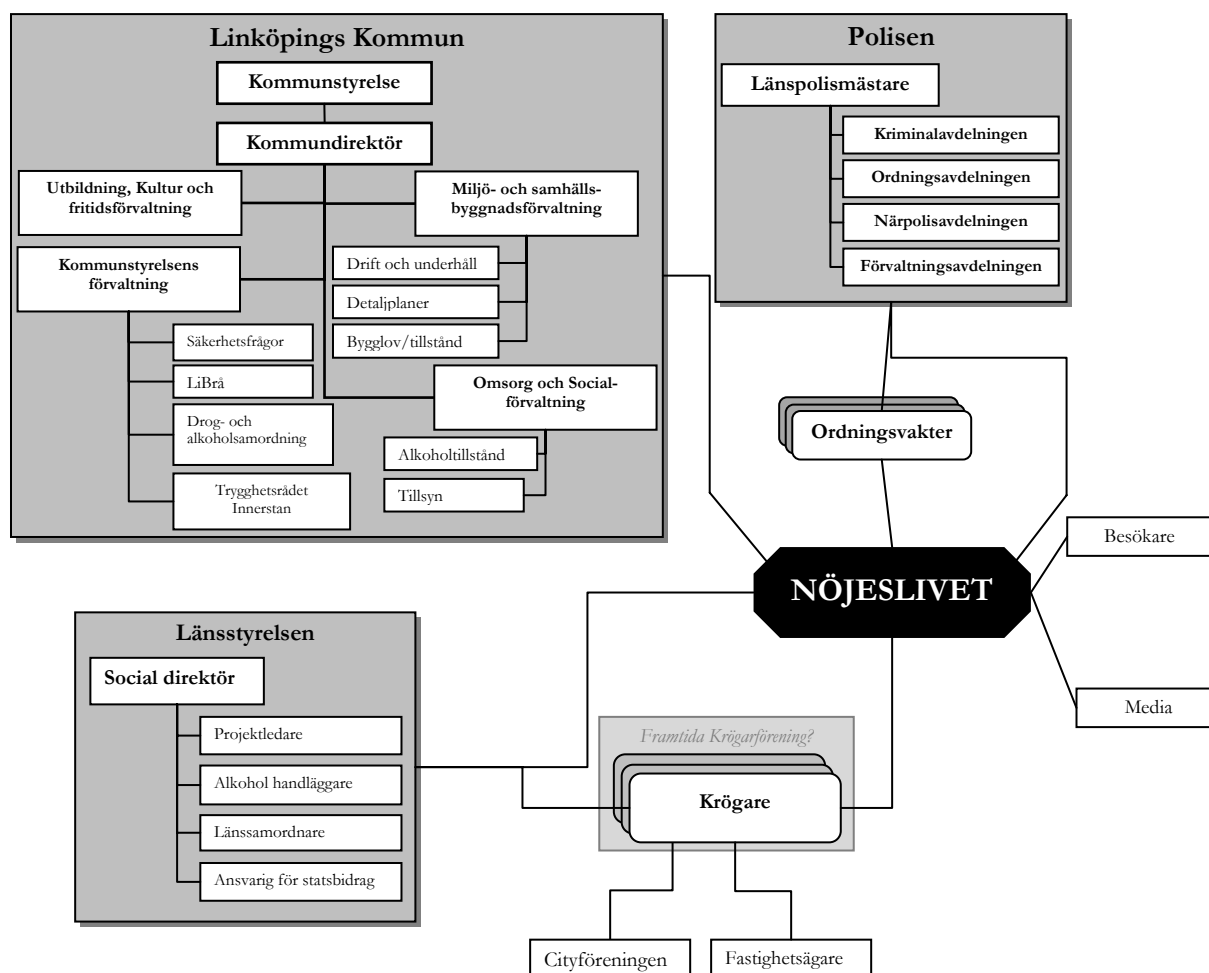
Linköpings Kommun

Kommunstyrelse

Kommundirektör

Utbildning, Kultur och fritidsförvaltning

Miljö- och samhällsbyggnadsförvaltning

Kommunstyrelsens förvaltning

Drift och underhåll

Detaljplaner

Bygglov/tillstånd

Säkerhetsfrågor

LiBrå

Drog- och alkoholsamordning

Trygghetsrådet Innerstan

Omsorg och Socialförvaltning

Alkoholtillstånd

Tillsyn

Polisen

Länspolismästare

Kriminalavdelningen

Ordningsavdelningen

Närpolisavdelningen

Förvaltningsavdelningen

Ordningsvakter

NÖJESLIVET

Besökare

Media

Länsstyrelsen

Social direktör

Projektledare

Alkohol handläggare

Länssamordnare

Ansvarig för statsbidrag

Framtida Krögarförening?

Krögare

Cityföreningen

Fastighetsägare